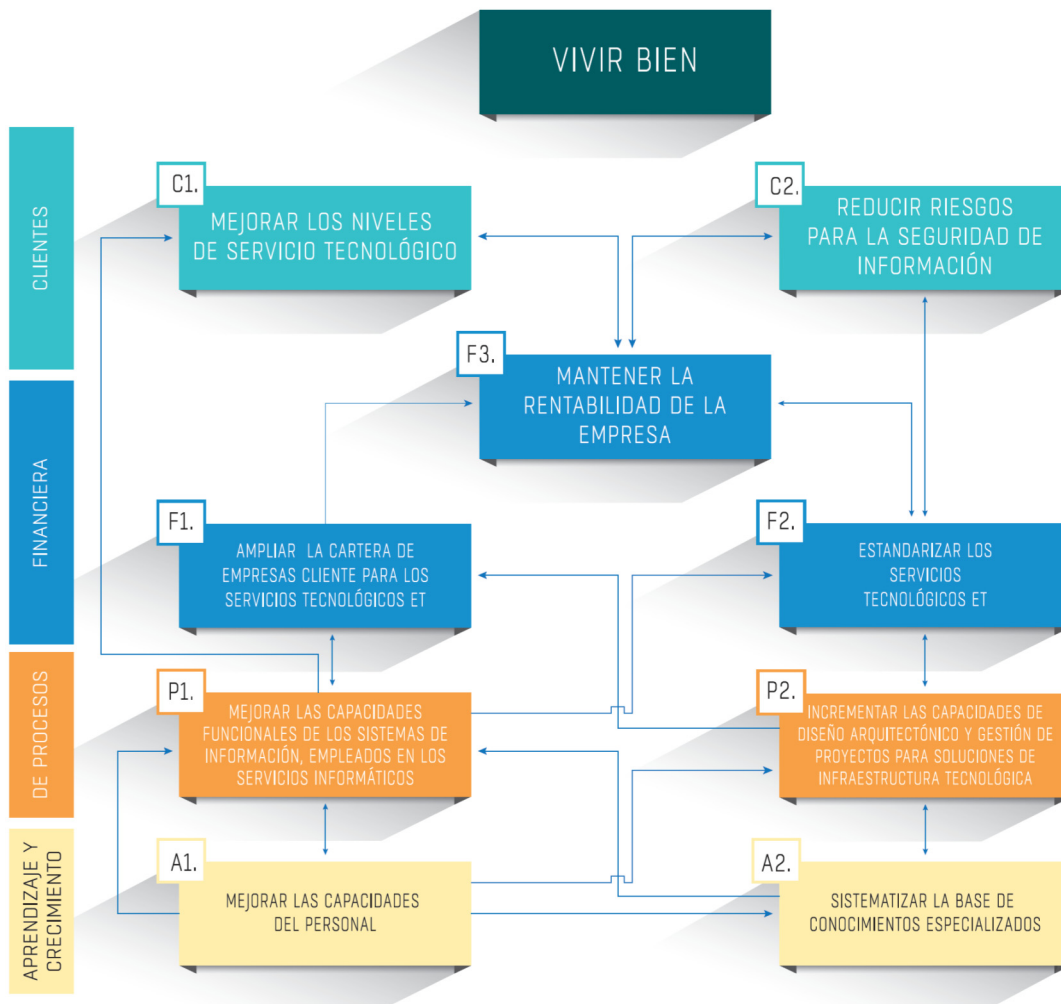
VIVIR BIEN

CLIENTES

C1.
MEJORAR LOS NIVELES DE SERVICIO TECNOLÓGICO

C2.
REDUCIR RIESGOS PARA LA SEGURIDAD DE INFORMACIÓN

FINANCIERA

F3.
MANTENER LA RENTABILIDAD DE LA EMPRESA

F1.
AMPLIAR LA CARTERA DE EMPRESAS CLIENTE PARA LOS SERVICIOS TECNOLÓGICOS ET

F2.
ESTANDARIZAR LOS SERVICIOS TECNOLÓGICOS ET

DE PROCESOS

P1.
MEJORAR LAS CAPACIDADES FUNCIONALES DE LOS SISTEMAS DE INFORMACIÓN, EMPLEADOS EN LOS SERVICIOS INFORMÁTICOS

P2.
INCREMENTAR LAS CAPACIDADES DE DISEÑO ARQUITECTÓNICO Y GESTIÓN DE PROYECTOS PARA SOLUCIONES DE INFRAESTRUCTURA TECNOLÓGICA

APRENDIZAJE Y CRECIMIENTO

A1.
MEJORAR LAS CAPACIDADES DEL PERSONAL

A2.
SISTEMATIZAR LA BASE DE CONOCIMIENTOS ESPECIALIZADOS